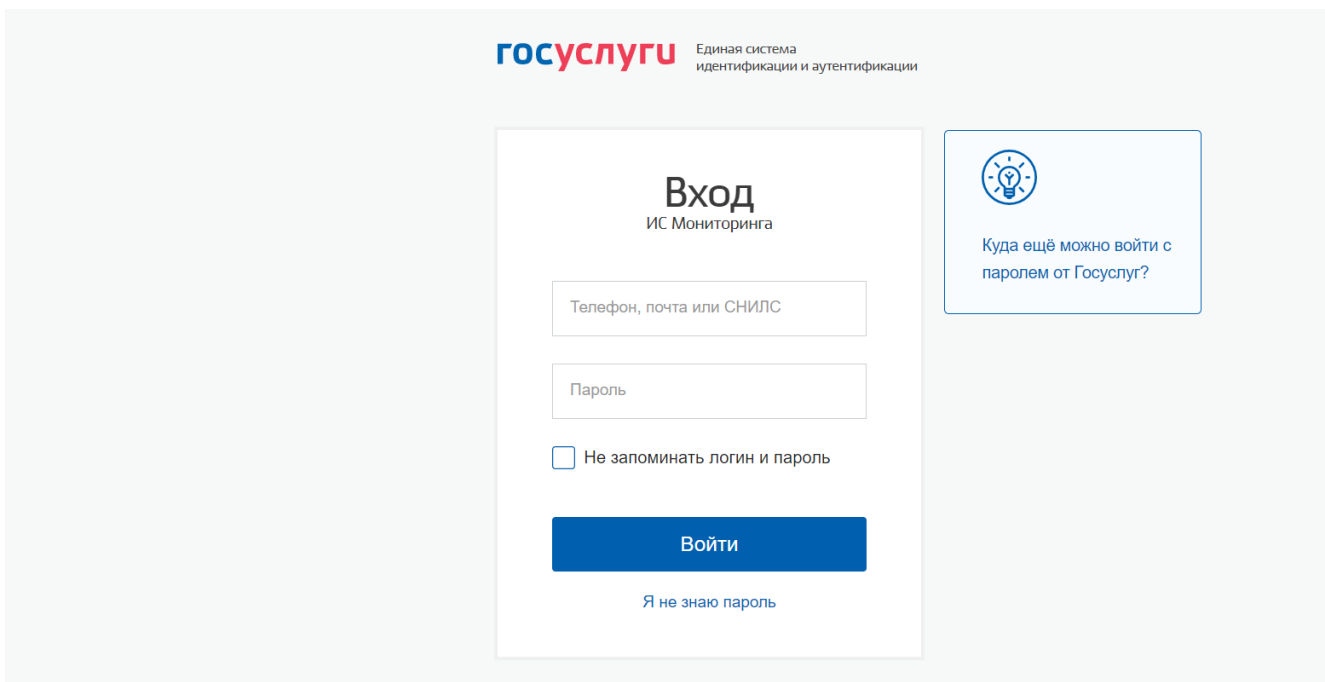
госуслуги Единая система идентификации и аутентификации

Вход
ИС Мониторинга

Телефон, почта или СНИЛС

Пароль

Не запоминать логин и пароль

Войти

Я не знаю пароль

Куда ещё можно войти с паролем от Госуслуг?